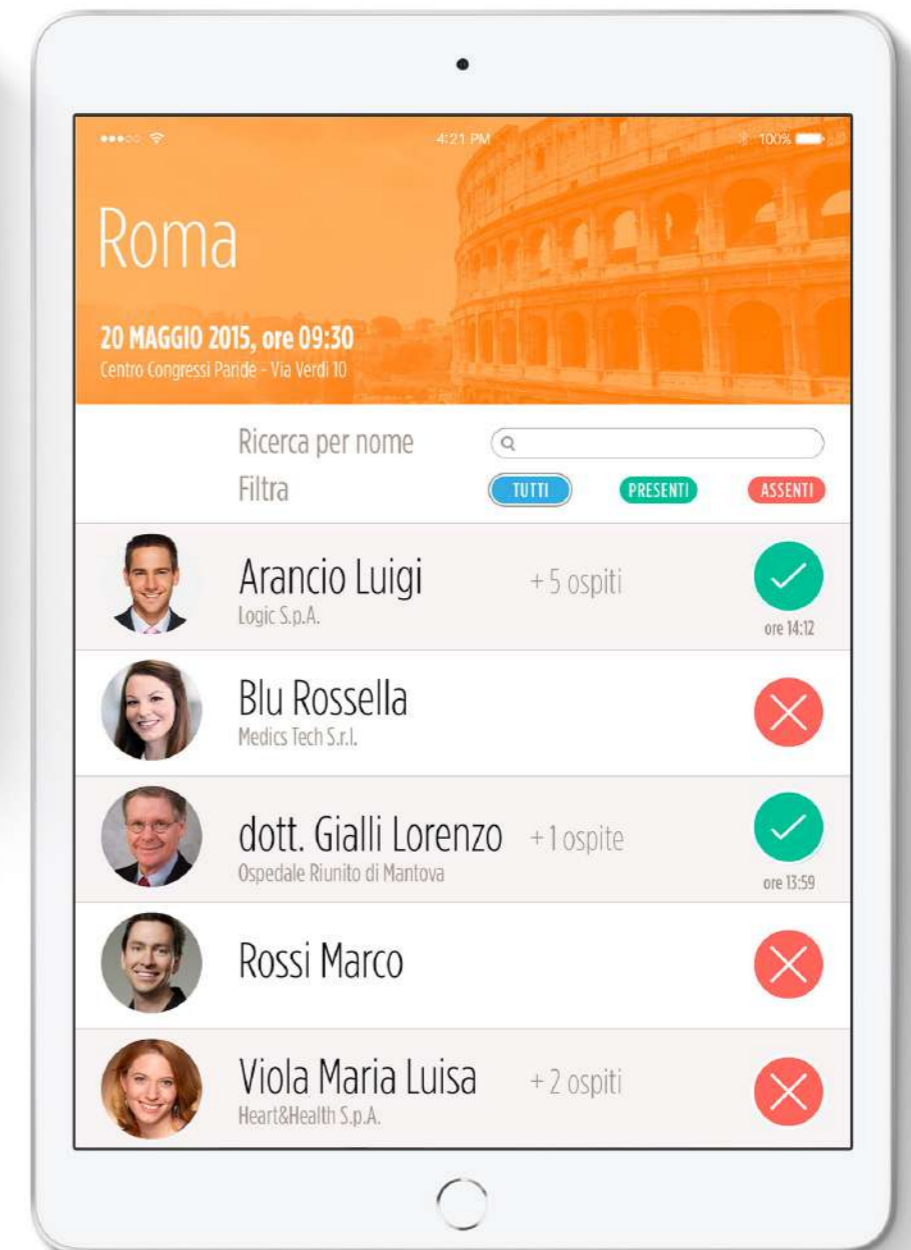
4:21 PM
100%

Roma

20 MAGGIO 2015, ore 09:30
Centro Congressi Paride - Via Verdi 10

Ricerca per nome
Filtra
TUTTI
PRESENTI
ASSENTI

Arancio Luigi
Logic S.p.A.
+ 5 ospiti
ore 14:12

Blu Rossella
Medics Tech S.r.l.

dott. Gialli Lorenzo
Ospedale Riunito di Mantova
+ 1 ospite
ore 13:59

Rossi Marco

Viola Maria Luisa
Heart&Health S.p.A.
+ 2 ospiti